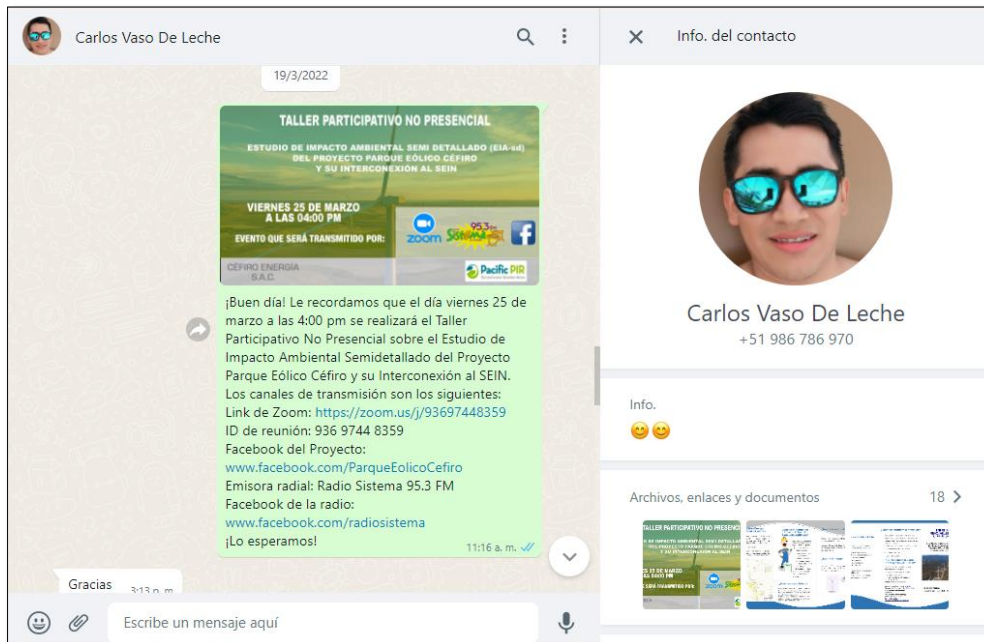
Carlos Vaso De Leche

19/3/2022

TALLER PARTICIPATIVO NO PRESENCIAL

ESTUDIO DE IMPACTO AMBIENTAL SEMI DETALLADO (EIA-sd) DEL PROYECTO PARQUE EÓLICO CÉFIRO Y SU INTERCONEXIÓN AL SEIN

VIERNES 25 DE MARZO A LAS 04:00 PM

EVENTO QUE SERÁ TRANSMITIDO POR:

zoom

95.3 Sistema

CÉFIRO ENERGÍA S.A.C.

Pacific PIR

¡Buen día! Le recordamos que el día viernes 25 de marzo a las 4:00 pm se realizará el Taller Participativo No Presencial sobre el Estudio de Impacto Ambiental Semidetallado del Proyecto Parque Eólico Céfiro y su Interconexión al SEIN.
Los canales de transmisión son los siguientes:
Link de Zoom: https://zoom.us/j/93697448359
ID de reunión: 936 9744 8359
Facebook del Proyecto:
www.facebook.com/ParqueEolicoCefiro
Emisora radial: Radio Sistema 95.3 FM
Facebook de la radio:
www.facebook.com/radiosistema
¡Lo esperamos!

11:16 a. m.

Gracias 3:13 p. m.

Escribe un mensaje aquí

Info. del contacto

Carlos Vaso De Leche
+51 986 786 970

Info.
😊😊

Archivos, enlaces y documentos 18 >

TALLER PARTICIPATIVO NO PRESENCIAL